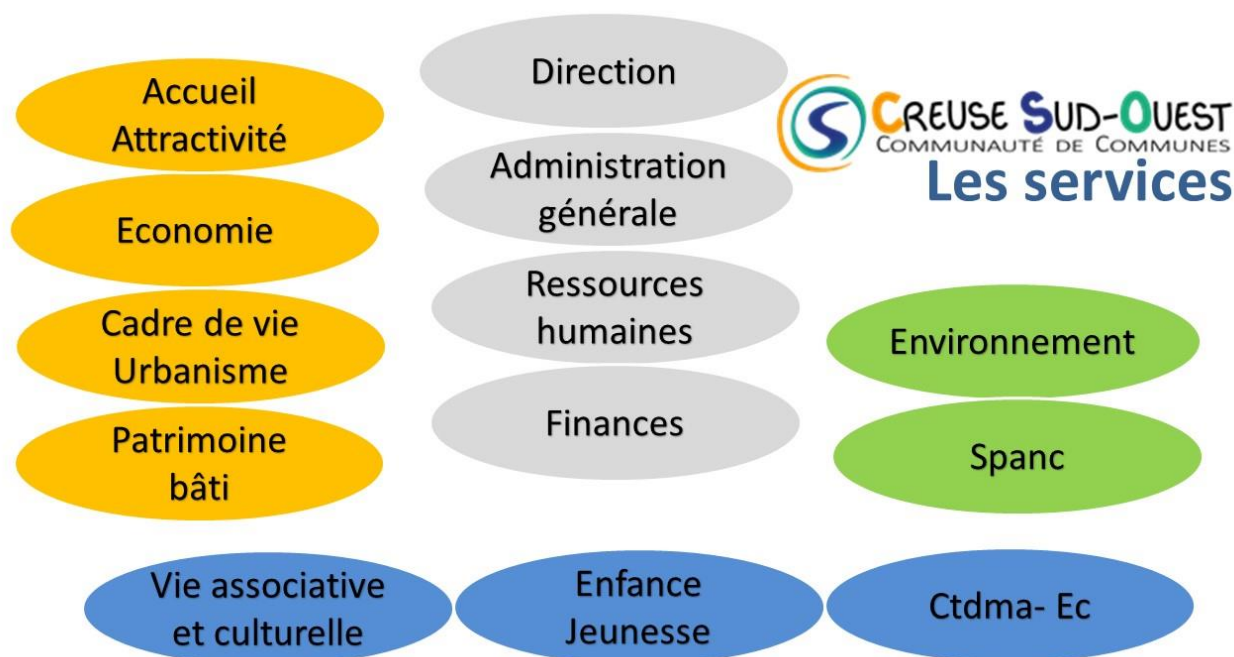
CREUSE SUD-OUEST
COMMUNAUTÉ DE COMMUNES
Les services

Accueil Attractivité

Economie

Cadre de vie Urbanisme

Patrimoine bâti

Direction

Administration générale

Ressources humaines

Finances

Environnement

Spanc

Vie associative et culturelle

Enfance Jeunesse

Ctdma- Ec